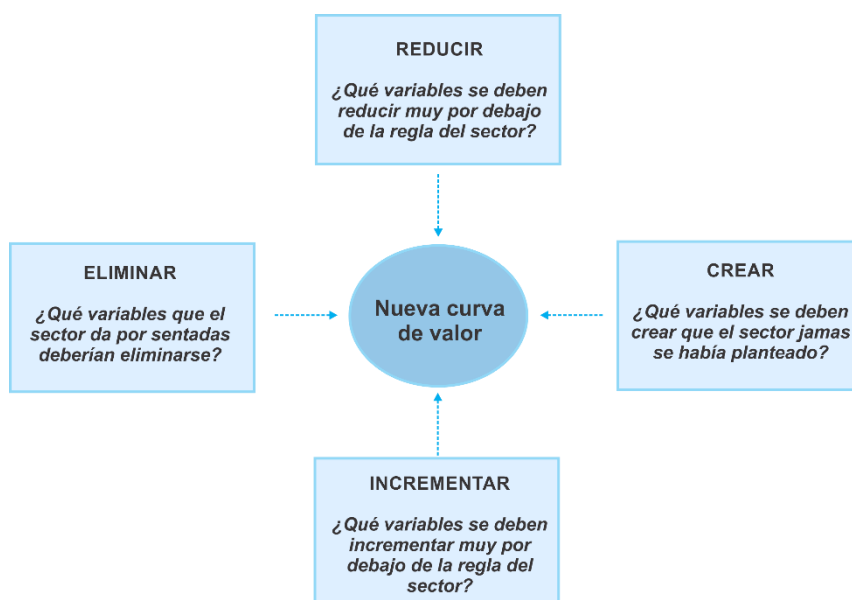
REDUCIR

¿Qué variables se deben reducir muy por debajo de la regla del sector?

ELIMINAR

¿Qué variables que el sector da por sentadas deberían eliminarse?

Nueva curva de valor

CREAR

¿Qué variables se deben crear que el sector jamas se había planteado?

INCREMENTAR

¿Qué variables se deben incrementar muy por debajo de la regla del sector?